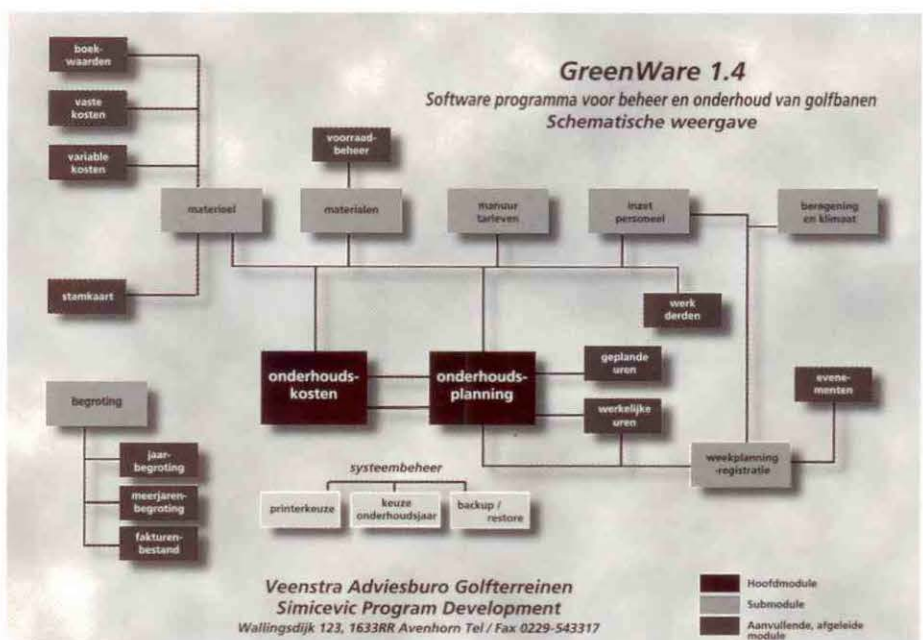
GreenWare 1.4
Software programma voor beheer en onderhoud van golfbanen
Schematische weergave

boek-waarden

vaste kosten

variable kosten

voorraad-beheer

materieel

materialen

manuur tarieven

inzet personeel

beregening en klimaat

stamkaart

werk derden

onderhouds-kosten

onderhouds-planning

geplande uren

werkelijke uren

evene-menten

begroting

jaar-begroting

meerjaren-begroting

fakturen-bestand

systeembeheer

printerkeuze

keuze onderhoudsjaar

backup / restore

weekplanning -registratie

Veenstra Adviesburo Golfterreinen
Simicevic Program Development
Wallingsdijk 123, 1633RR Avenhorn Tel / Fax 0229-543317

Hoofdmodule
Submodule
Aanvullende, afgeleide module